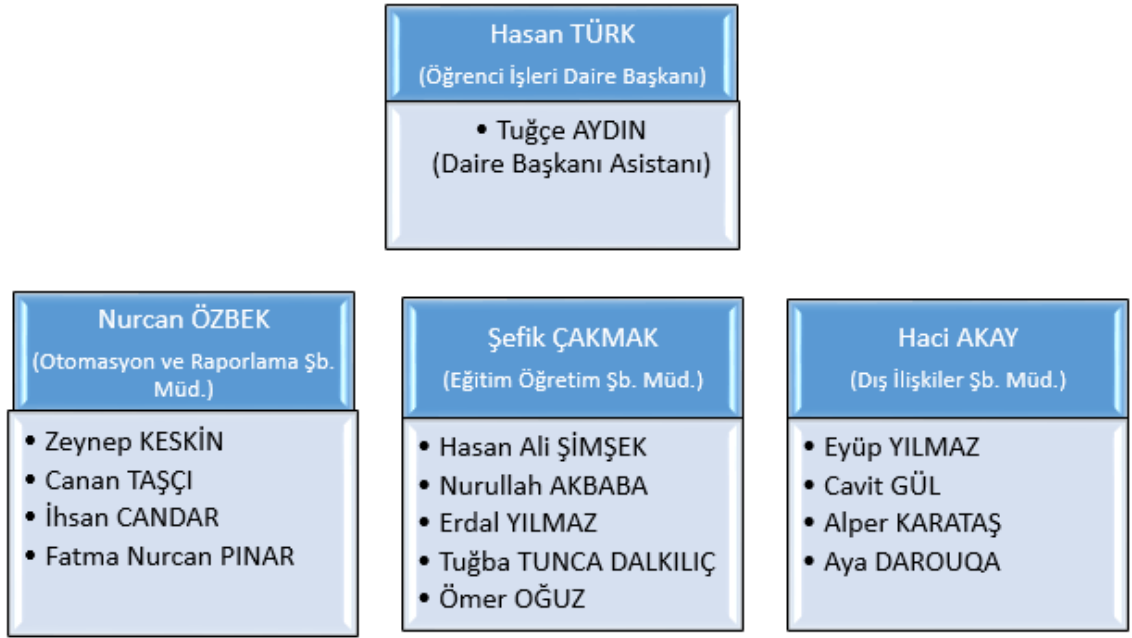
Hasan TÜRK
(Öğrenci İşleri Daire Başkanı)

• Tuğçe AYDIN
(Daire Başkanı Asistanı)

Nurcan ÖZBEK
(Otomasyon ve Raporlama Şb. Müd.)

• Zeynep KESKİN
• Canan TAŞÇI
• İhsan CANDAR
• Fatma Nurcan PINAR

Şefik ÇAKMAK
(Eğitim Öğretim Şb. Müd.)

• Hasan Ali ŞİMŞEK
• Nurullah AKBABA
• Erdal YILMAZ
• Tuğba TUNCA DALKILIÇ
• Ömer OĞUZ

Haci AKAY
(Dış İlişkiler Şb. Müd.)

• Eyüp YILMAZ
• Cavit GÜL
• Alper KARATAŞ
• Aya DAROUQA